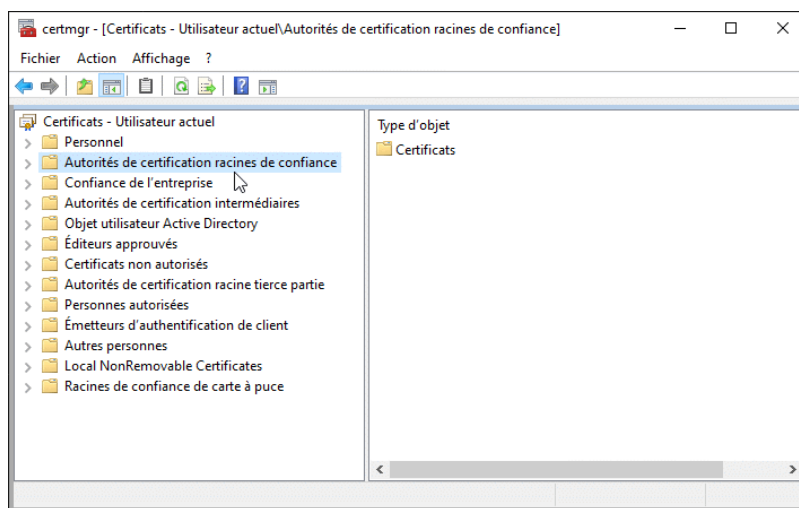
certmgr - [Certificats - Utilisateur actuel\Autorités de certification racines de confiance]

Fichier Action Affichage ?

Certificats - Utilisateur actuel
Personnel
Autorités de certification racines de confiance
Confiance de l'entreprise
Autorités de certification intermédiaires
Objet utilisateur Active Directory
Éditeurs approuvés
Certificats non autorisés
Autorités de certification racine tierce partie
Personnes autorisées
Émetteurs d'authentification de client
Autres personnes
Local NonRemovable Certificates
Racines de confiance de carte à puce

Type d'objet
Certificats